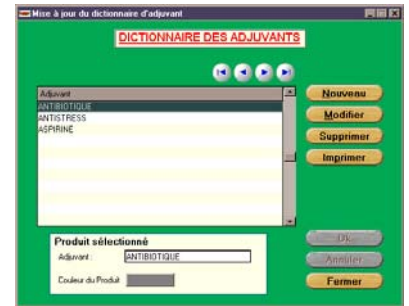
Mise à jour du dictionnaire d'adjuvant

DICTIONNAIRE DES ADJUVANTS

Adjuvant
ANTIBIOTIQUE
ANTISTRESS
ASPIRINE

Nouveau
Modifier
Supprimer
Imprimer

Produit sélectionné
Adjuvant : ANTIBIOTIQUE
Couleur du Produit

Ok
Annuler
Fermer